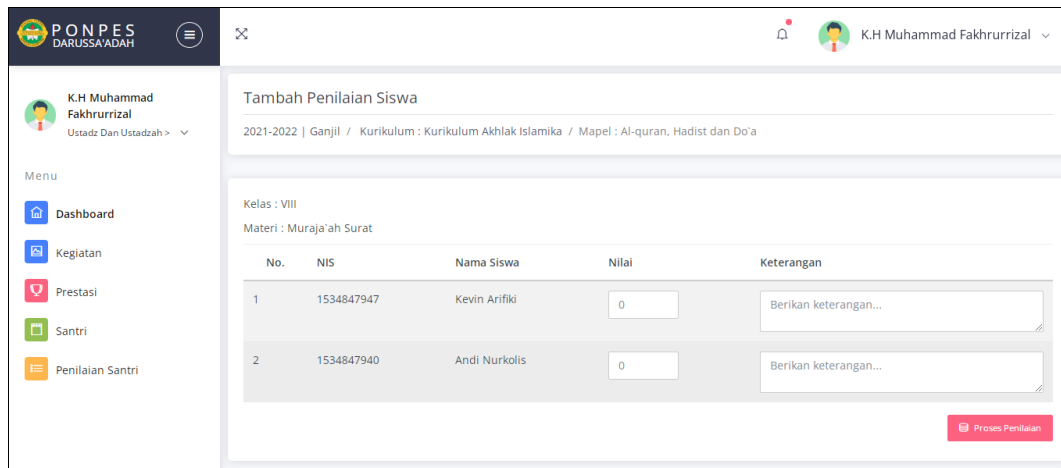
PONPES DARUSSA'ADAH

K.H Muhammad Fakhrurrizal

K.H Muhammad Fakhrurrizal
Ustadz Dan Ustadzah >

Menu

Dashboard

Kegiatan

Prestasi

Santri

Penilaian Santri

Tambah Penilaian Siswa

2021-2022 | Ganjil / Kurikulum : Kurikulum Akhlak Islamika / Mapel : Al-quran, Hadist dan Do'a

Kelas : VIII

Materi : Muraja`ah Surat

| No. | NIS | Nama Siswa | Nilai | Keterangan |
|---|---|---|---|---|
| 1 | 1534847947 | Kevin Arifiki | 0 | Berikan keterangan... |
| 2 | 1534847940 | Andi Nurkolis | 0 | Berikan keterangan... |

Proses Penilaian